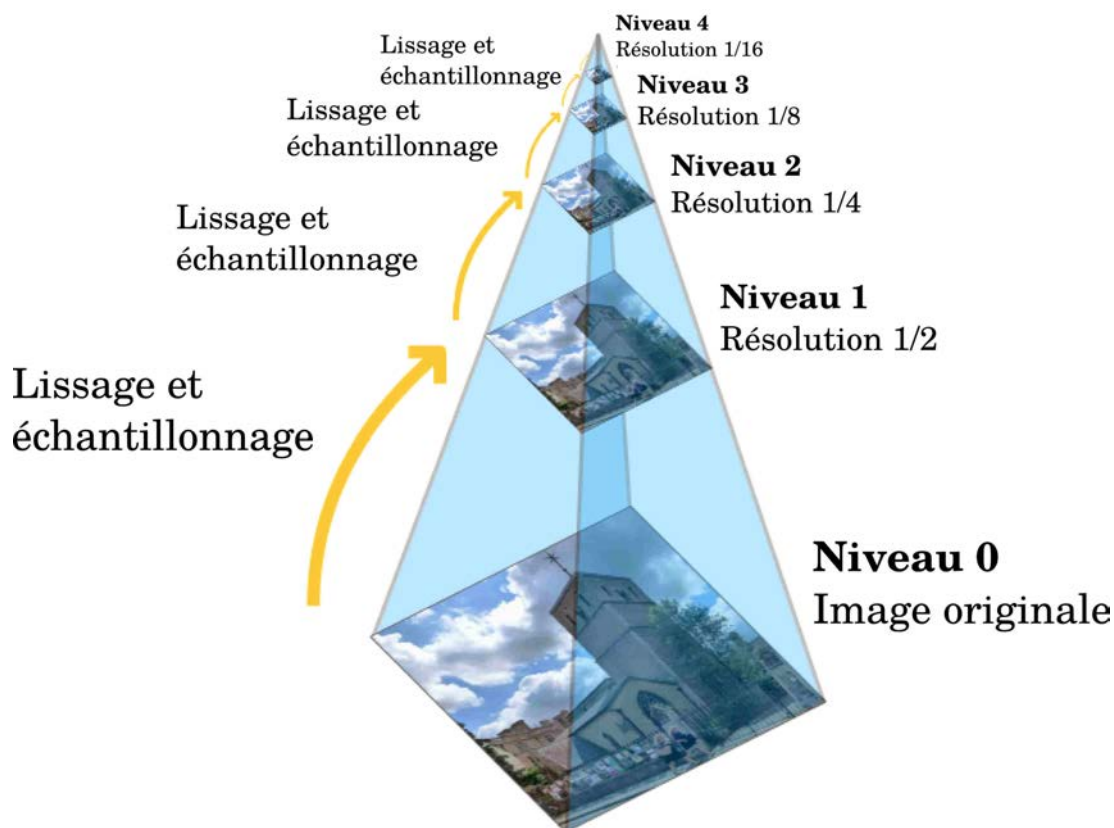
Niveau 4
Résolution 1/16

Lissage et échantillonnage

Niveau 3
Résolution 1/8

Lissage et échantillonnage

Niveau 2
Résolution 1/4

Lissage et échantillonnage

Niveau 1
Résolution 1/2

Lissage et échantillonnage

Niveau 0
Image originale